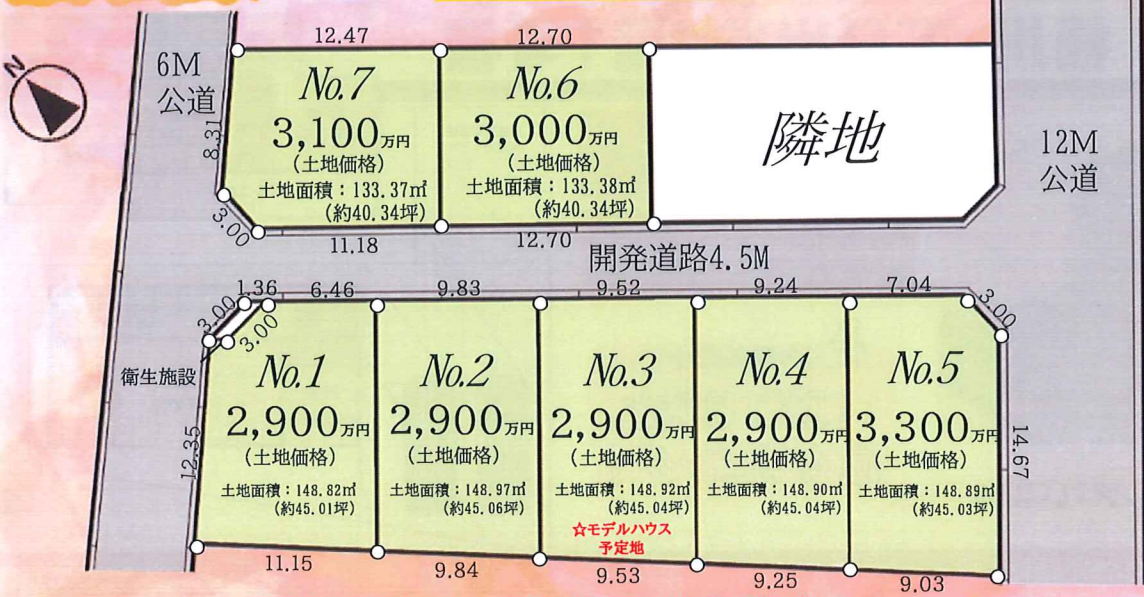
N

12.47
12.70

6M
公道

8.31

No.7
3,100万円
(土地価格)
土地面積:133.37㎡
(約40.34坪)

No.6
3,000万円
(土地価格)
土地面積:133.38㎡
(約40.34坪)

隣地

12M
公道

3.00
11.18
12.70

開発道路4.5M

1.36
6.46
9.83
9.52
9.24
7.04
3.00
3.00
3.00

衛生施設

12.35

No.1
2,900万円
(土地価格)
土地面積:148.82㎡
(約45.01坪)

No.2
2,900万円
(土地価格)
土地面積:148.97㎡
(約45.06坪)

No.3
2,900万円
(土地価格)
土地面積:148.92㎡
(約45.04坪)
☆モデルハウス
予定地

No.4
2,900万円
(土地価格)
土地面積:148.90㎡
(約45.04坪)

No.5
3,300万円
(土地価格)
土地面積:148.89㎡
(約45.03坪)

14.67

11.15
9.84
9.53
9.25
9.03